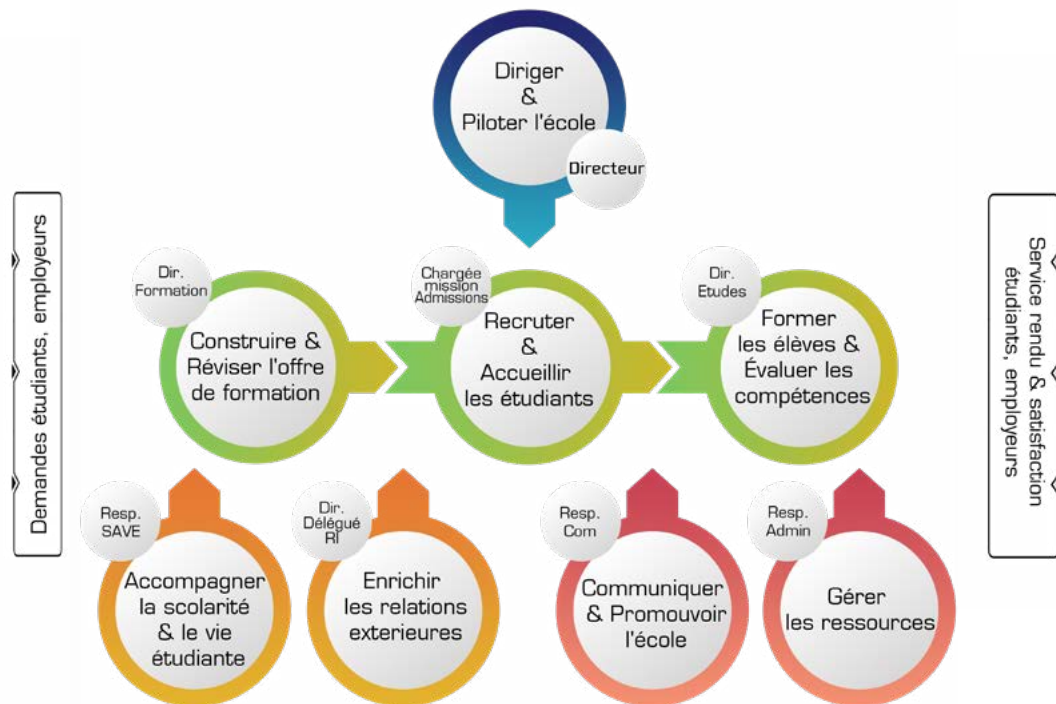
Diriger
&
Piloter l'école

Directeur

Demandes étudiants, employeurs

Dir. Formation

Construire & Réviser l'offre de formation

Chargée mission Admissions

Recruter
&
Accueillir les étudiants

Dir. Etudes

Former les élèves & Évaluer les compétences

Service rendu & satisfaction étudiants, employeurs

Resp. SAVE

Accompagner la scolarité & le vie étudiante

Dir. Délégué RI

Enrichir les relations exterieures

Resp. Com

Communiquer & Promouvoir l'école

Resp. Admin

Gérer les ressources